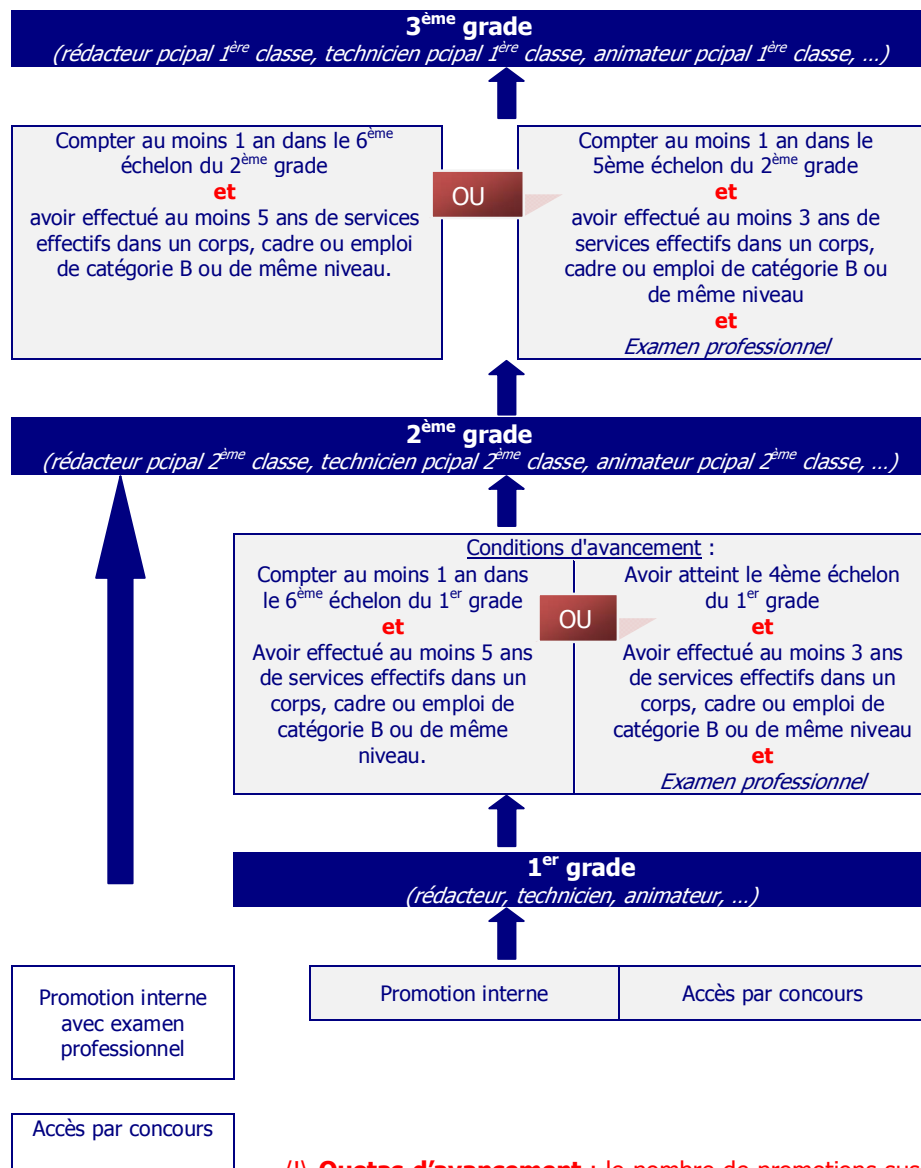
3$^{ème}$ grade
(rédacteur pcipal 1$^{ère}$ classe, technicien pcipal 1$^{ère}$ classe, animateur pcipal 1$^{ère}$ classe, …)

Compter au moins 1 an dans le 6$^{ème}$ échelon du 2$^{ème}$ grade
et
avoir effectué au moins 5 ans de services effectifs dans un corps, cadre ou emploi de catégorie B ou de même niveau.

OU

Compter au moins 1 an dans le 5ème échelon du 2$^{ème}$ grade
et
avoir effectué au moins 3 ans de services effectifs dans un corps, cadre ou emploi de catégorie B ou de même niveau
et
Examen professionnel

2$^{ème}$ grade
(rédacteur pcipal 2$^{ème}$ classe, technicien pcipal 2$^{ème}$ classe, animateur pcipal 2$^{ème}$ classe, …)

Conditions d'avancement :

Compter au moins 1 an dans le 6$^{ème}$ échelon du 1$^{er}$ grade
et
Avoir effectué au moins 5 ans de services effectifs dans un corps, cadre ou emploi de catégorie B ou de même niveau.

OU

Avoir atteint le 4ème échelon du 1$^{er}$ grade
et
Avoir effectué au moins 3 ans de services effectifs dans un corps, cadre ou emploi de catégorie B ou de même niveau
et
Examen professionnel

1$^{er}$ grade
(rédacteur, technicien, animateur, …)

Promotion interne avec examen professionnel

| Promotion interne | Accès par concours |
|---|---|

Accès par concours

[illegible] Quotas d'avancement : le nombre de promotions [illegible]